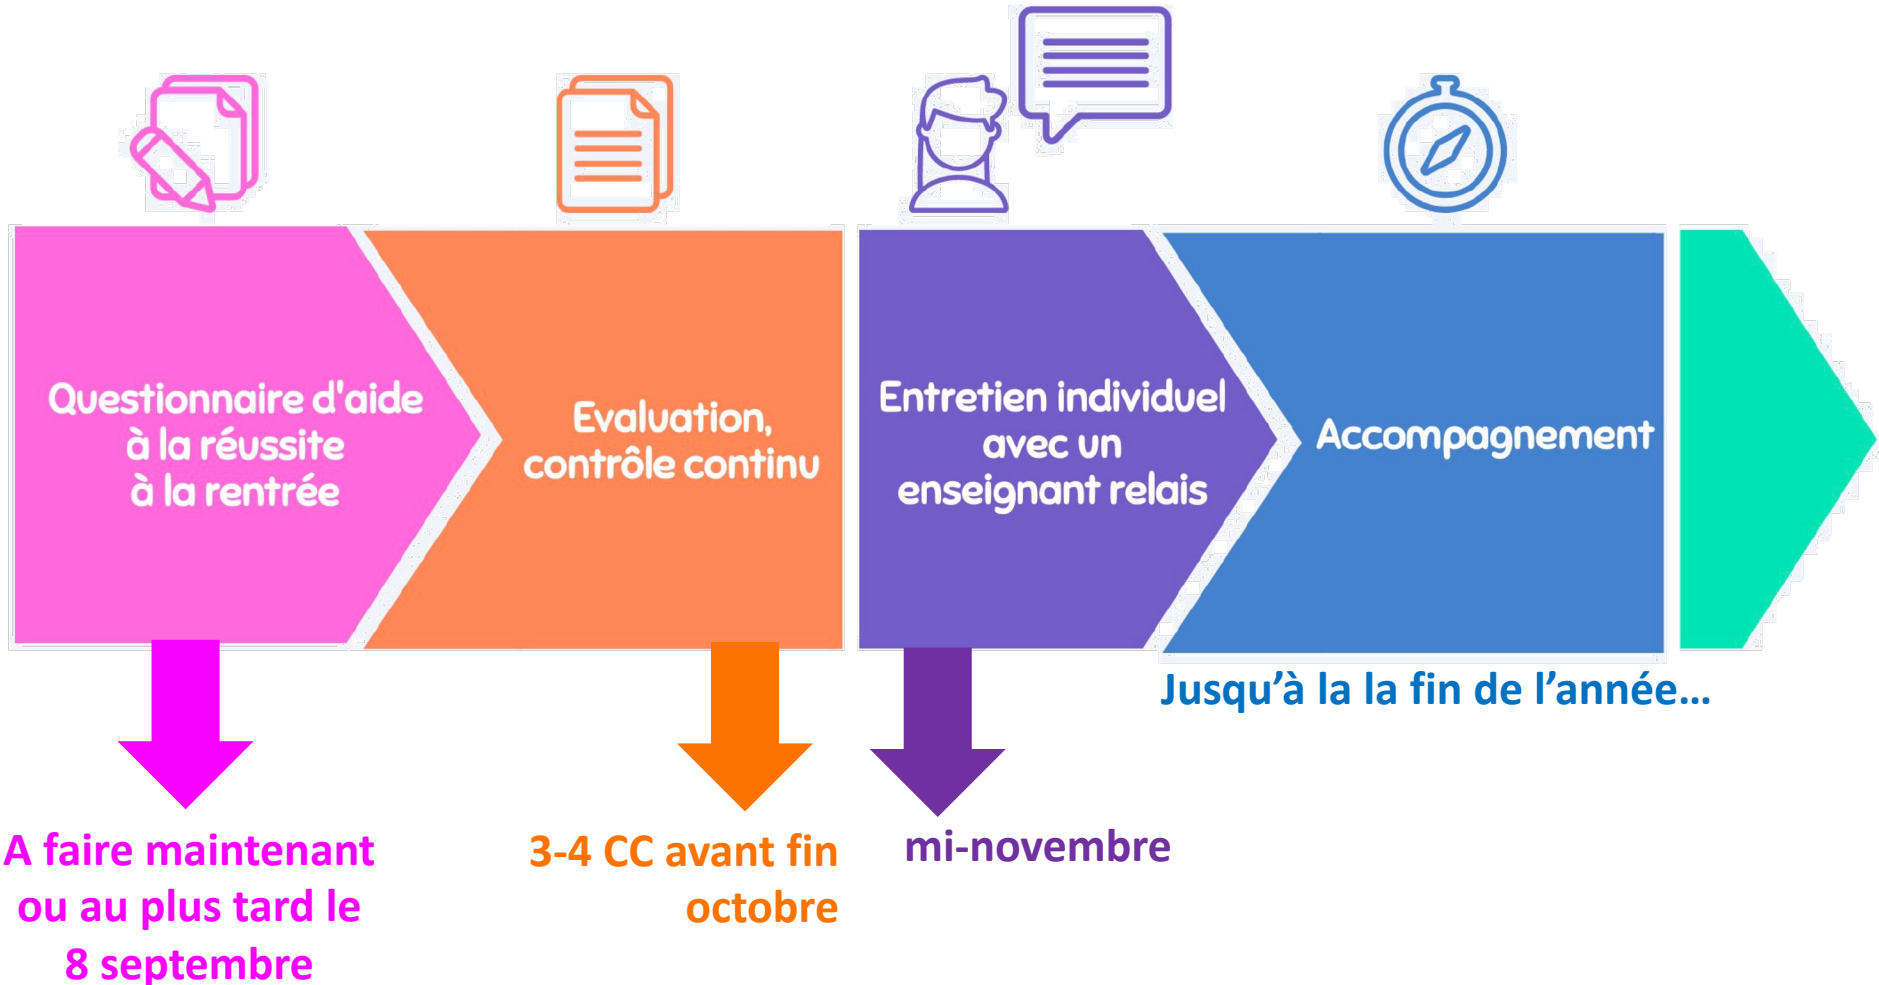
Questionnaire d'aide à la réussite à la rentrée

Evaluation, contrôle continu

Entretien individuel avec un enseignant relais

Accompagnement

Jusqu'à la la fin de l'année…

A faire maintenant ou au plus tard le 8 septembre

3-4 CC avant fin octobre

mi-novembre